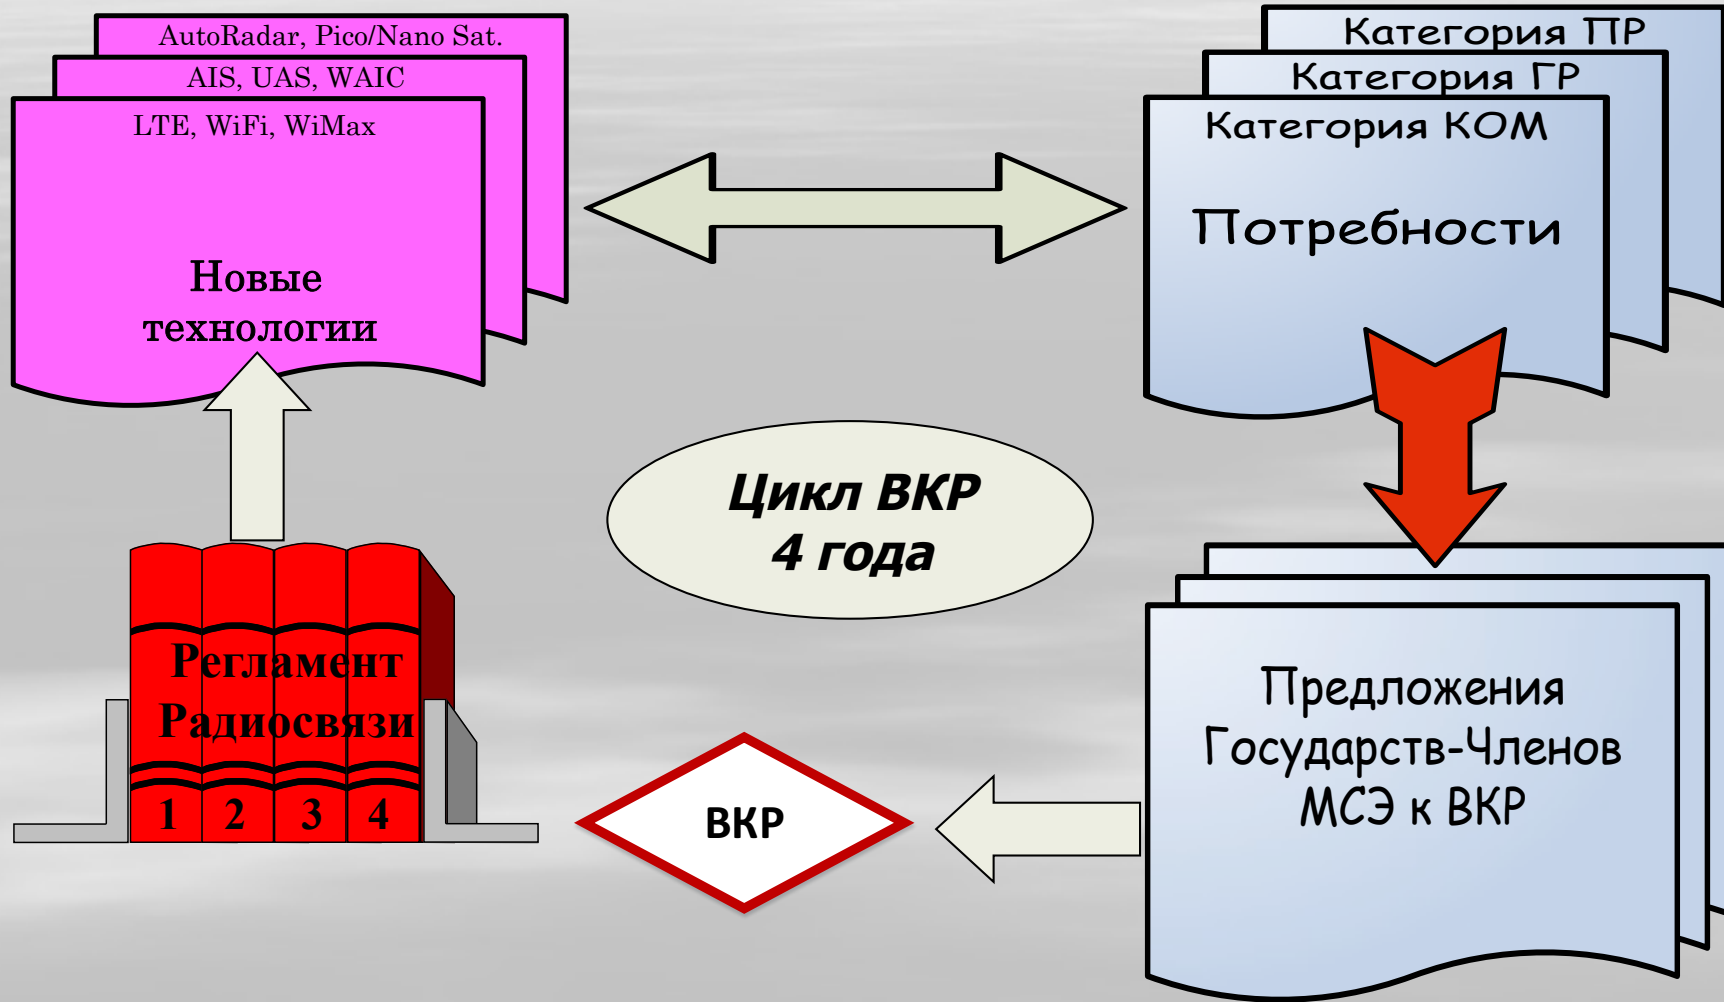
AutoRadar, Pico/Nano Sat.
AIS, UAS, WAIC
LTE, WiFi, WiMax

Новые технологии

Категория ПР
Категория ГР
Категория КОМ

Потребности

Цикл ВКР
4 года

Регламент Радиосвязи

1 2 3 4

ВКР

Предложения Государств-Членов МСЭ к ВКР